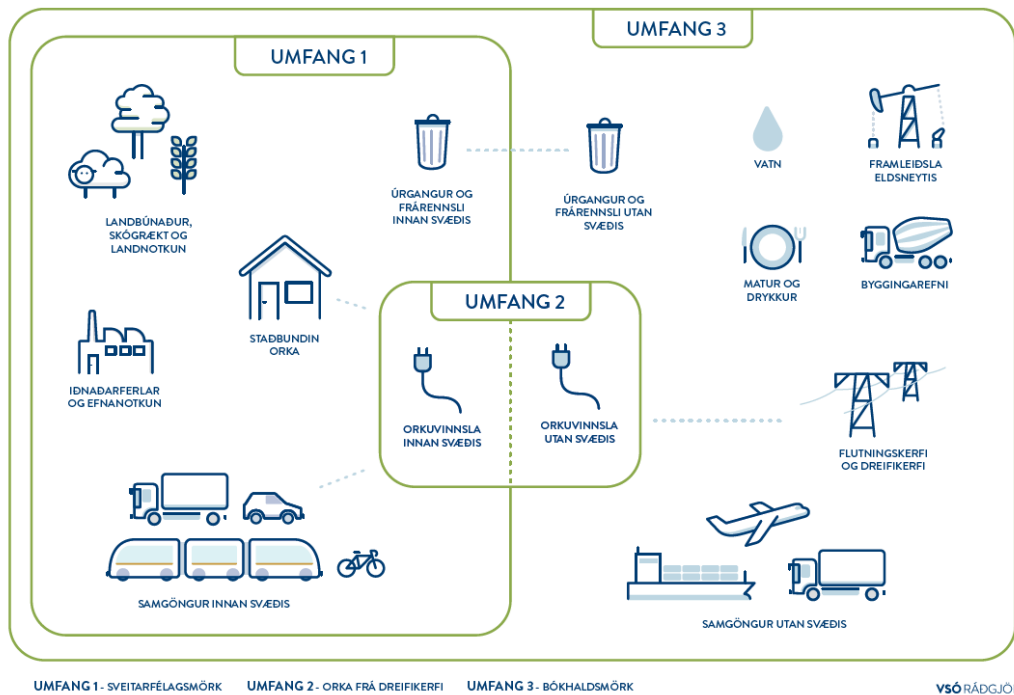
UMFANG 3

UMFANG 1

LANDBÚNAÐUR, SKÓGRÆKT OG LANDNOTKUN

ÚRGANGUR OG FRÁRENNSLI INNAN SVÆÐIS

ÚRGANGUR OG FRÁRENNSLI UTAN SVÆÐIS

VATN

FRAMLEIÐSLA ELDSNEYTIS

STAÐBUNDIN ORKA

UMFANG 2

MATUR OG DRYKKUR

BYGGINGAREFNI

IÐNAÐARFERLAR OG EFNANOTKUN

ORKUVINNSLA INNAN SVÆÐIS

ORKUVINNSLA UTAN SVÆÐIS

FLUTNINGSKERFI OG DREIFIKERFI

SAMGÖNGUR INNAN SVÆÐIS

SAMGÖNGUR UTAN SVÆÐIS

UMFANG 1 - SVEITARFÉLAGSMÖRK UMFANG 2 - ORKA FRÁ DREIFIKERFI UMFANG 3 - BÓKHALDSMÖRK

VSÓ RÁÐGJÖ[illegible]